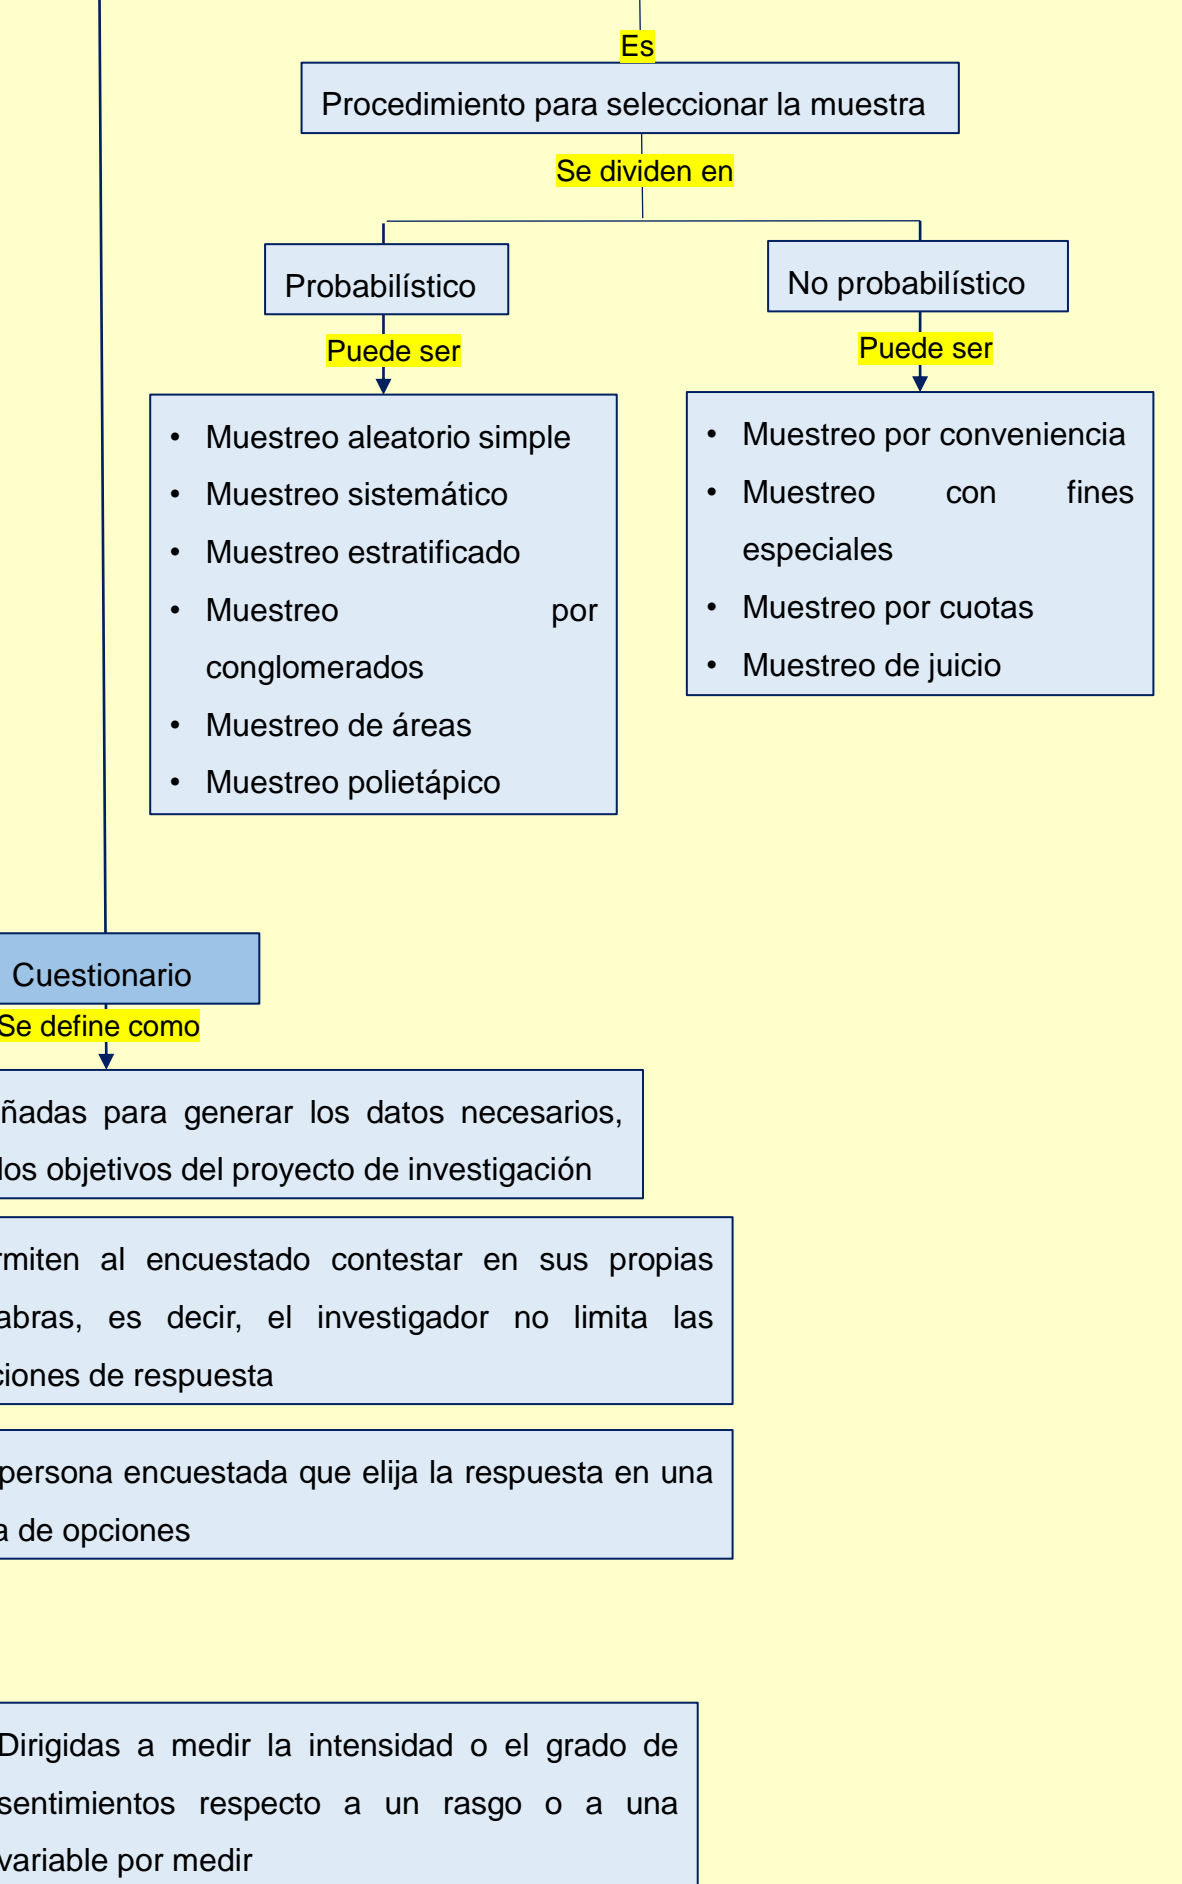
Es

Procedimiento para seleccionar la muestra

Se dividen en

Probabilístico

No probabilístico

Puede ser

Puede ser

• Muestreo aleatorio simple
• Muestreo sistemático
• Muestreo estratificado
• Muestreo por conglomerados
• Muestreo de áreas
• Muestreo polietápico

• Muestreo por conveniencia
• Muestreo con fines especiales
• Muestreo por cuotas
• Muestreo de juicio

Cuestionario

Se define como

ñadas para generar los datos necesarios, los objetivos del proyecto de investigación

rmiten al encuestado contestar en sus propias abras, es decir, el investigador no limita las ciones de respuesta

persona encuestada que elija la respuesta en una a de opciones

Dirigidas a medir la intensidad o el grado de sentimientos respecto a un rasgo o a una variable por medir